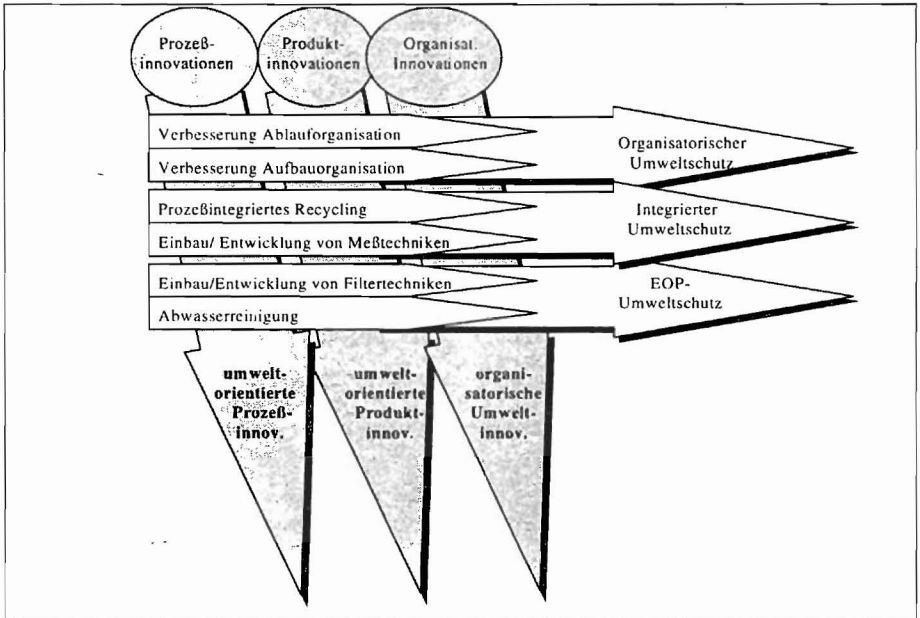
Prozeß-innovationen

Produkt-innovationen

Organisat. Innovationen

Verbesserung Ablauforganisation

Verbesserung Aufbauorganisation

Organisatorischer Umweltschutz

Prozeßintegriertes Recycling

Einbau/ Entwicklung von Meßtechniken

Integrierter Umweltschutz

Einbau/Entwicklung von Filtertechniken

Abwasserreinigung

EOP-Umweltschutz

umwelt-orientierte Prozeß-innov.

umwelt-orientierte Produkt-innov.

organi-satorische Umwelt-innov.